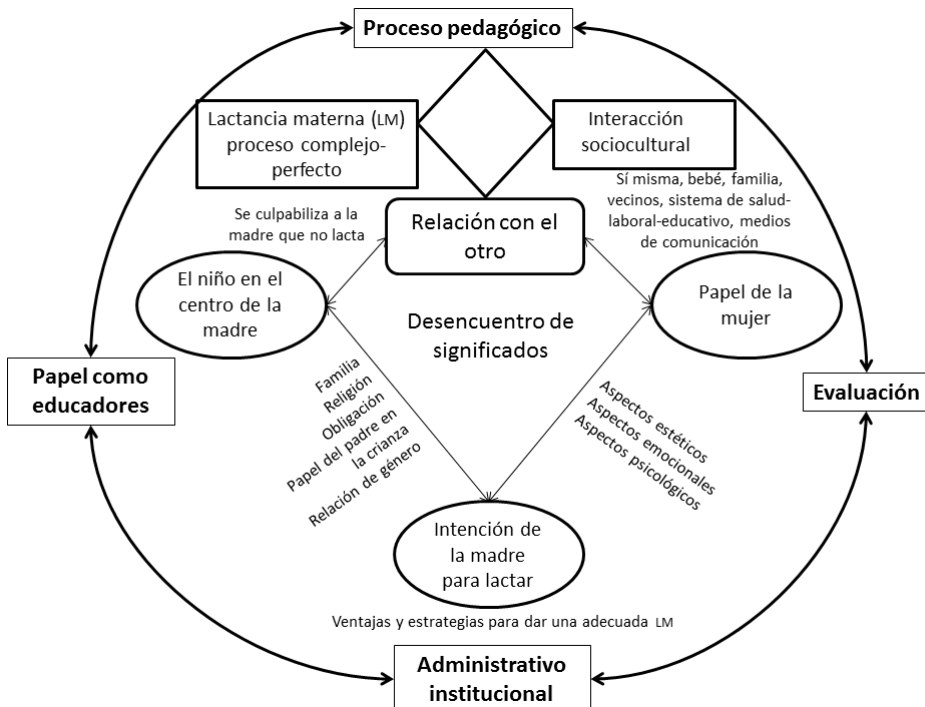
Proceso pedagógico

Lactancia materna (LM) proceso complejo-perfecto

Interacción sociocultural

Sí misma, bebé, familia, vecinos, sistema de salud-laboral-educativo, medios de comunicación

Se culpabiliza a la madre que no lacta

Relación con el otro

El niño en el centro de la madre

Papel de la mujer

Desencuentro de significados

Papel como educadores

Evaluación

Familia
Religión
Obligación
Papel del padre en la crianza
Relación de género

Aspectos estéticos
Aspectos emocionales
Aspectos psicológicos

Intención de la madre para lactar

Ventajas y estrategias para dar una adecuada LM

Administrativo institucional